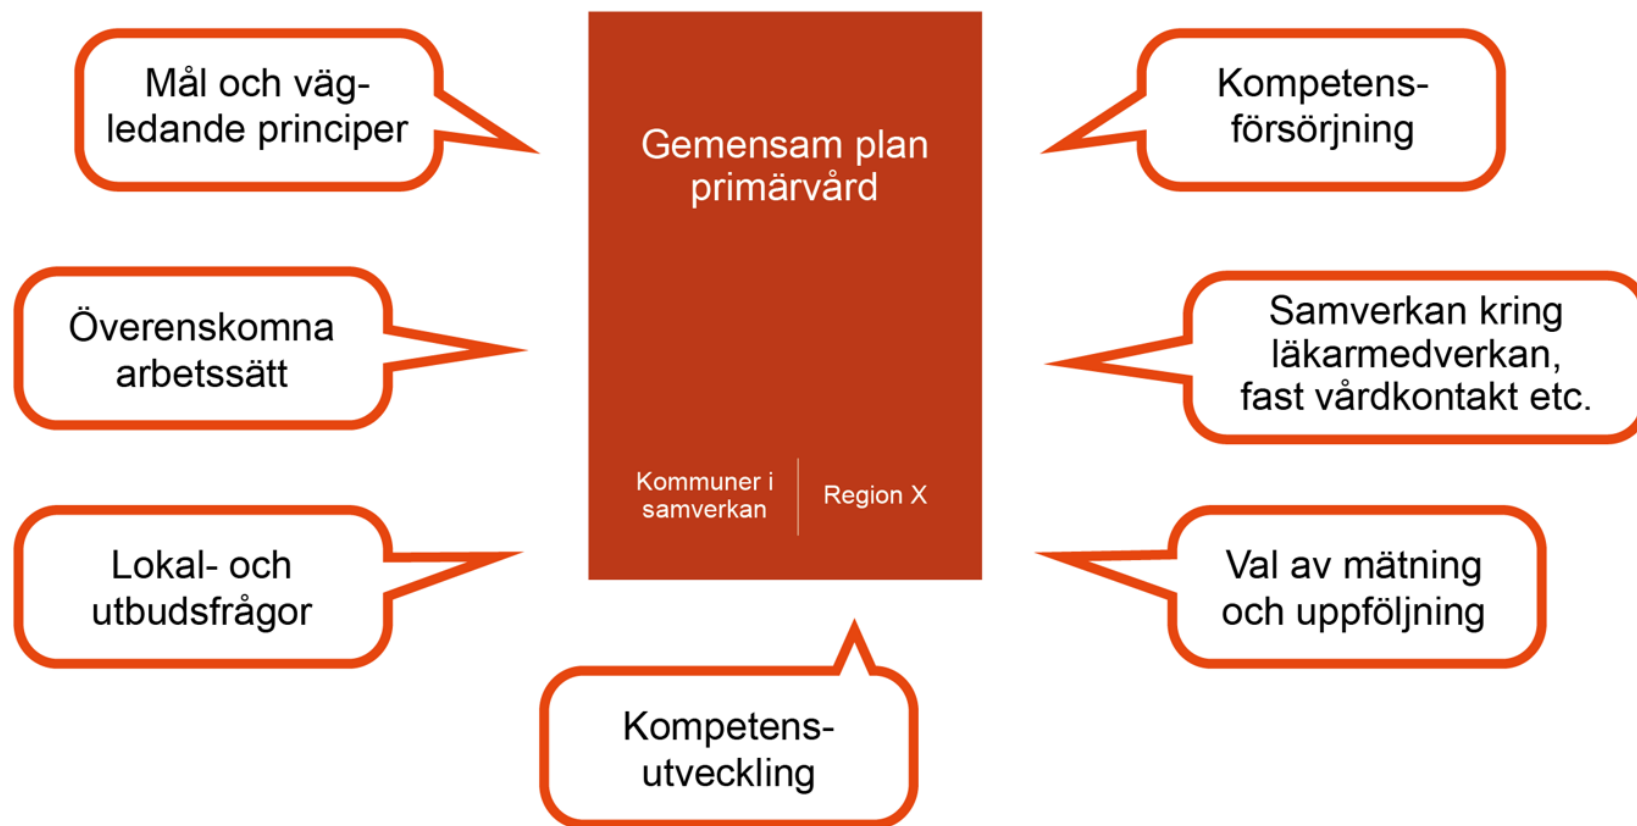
Mål och vägledande principer

Gemensam plan primärvård

Kommuner i samverkan

Region X

Kompetensförsörjning

Överenskomna arbetssätt

Samverkan kring läkarmedverkan, fast vårdkontakt etc.

Lokal- och utbudsfrågor

Val av mätning och uppföljning

Kompetensutveckling